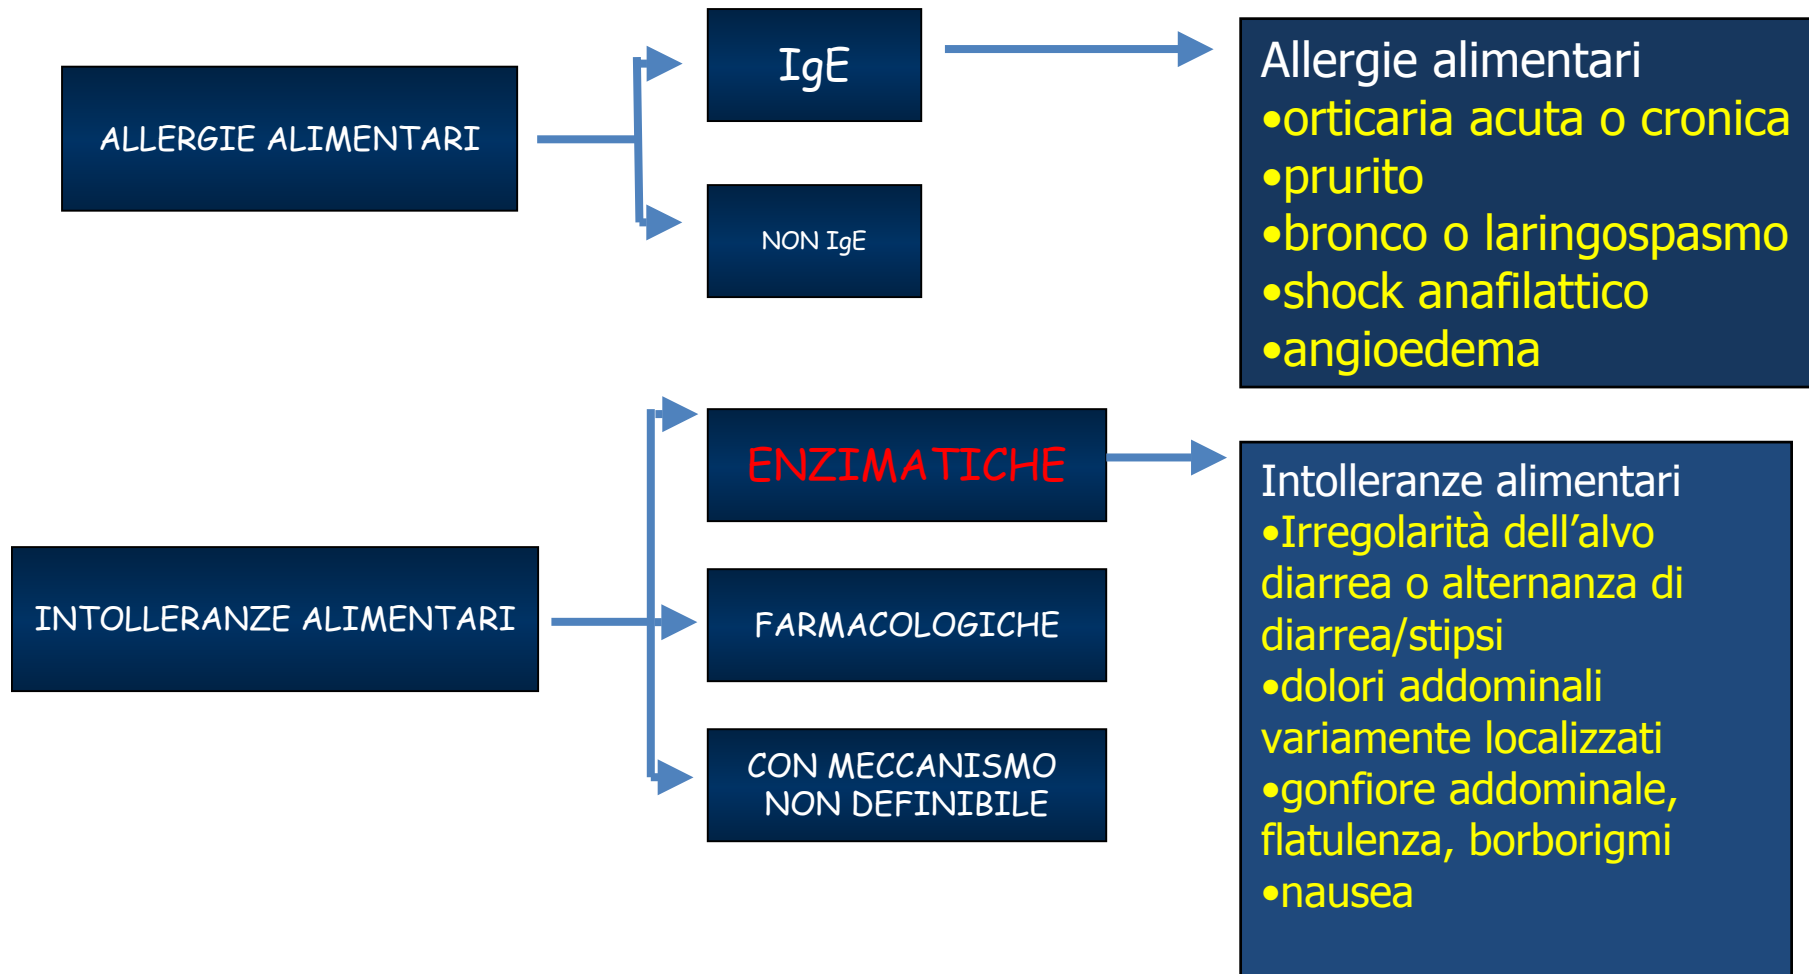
ALLERGIE ALIMENTARI

IgE

NON IgE

Allergie alimentari
•orticaria acuta o cronica
•prurito
•bronco o laringospasmo
•shock anafilattico
•angioedema

INTOLLERANZE ALIMENTARI

ENZIMATICHE

FARMACOLOGICHE

CON MECCANISMO NON DEFINIBILE

Intolleranze alimentari
•Irregolarità dell'alvo diarrea o alternanza di diarrea/stipsi
•dolori addominali variamente localizzati
•gonfiore addominale, flatulenza, borborigmi
•nausea